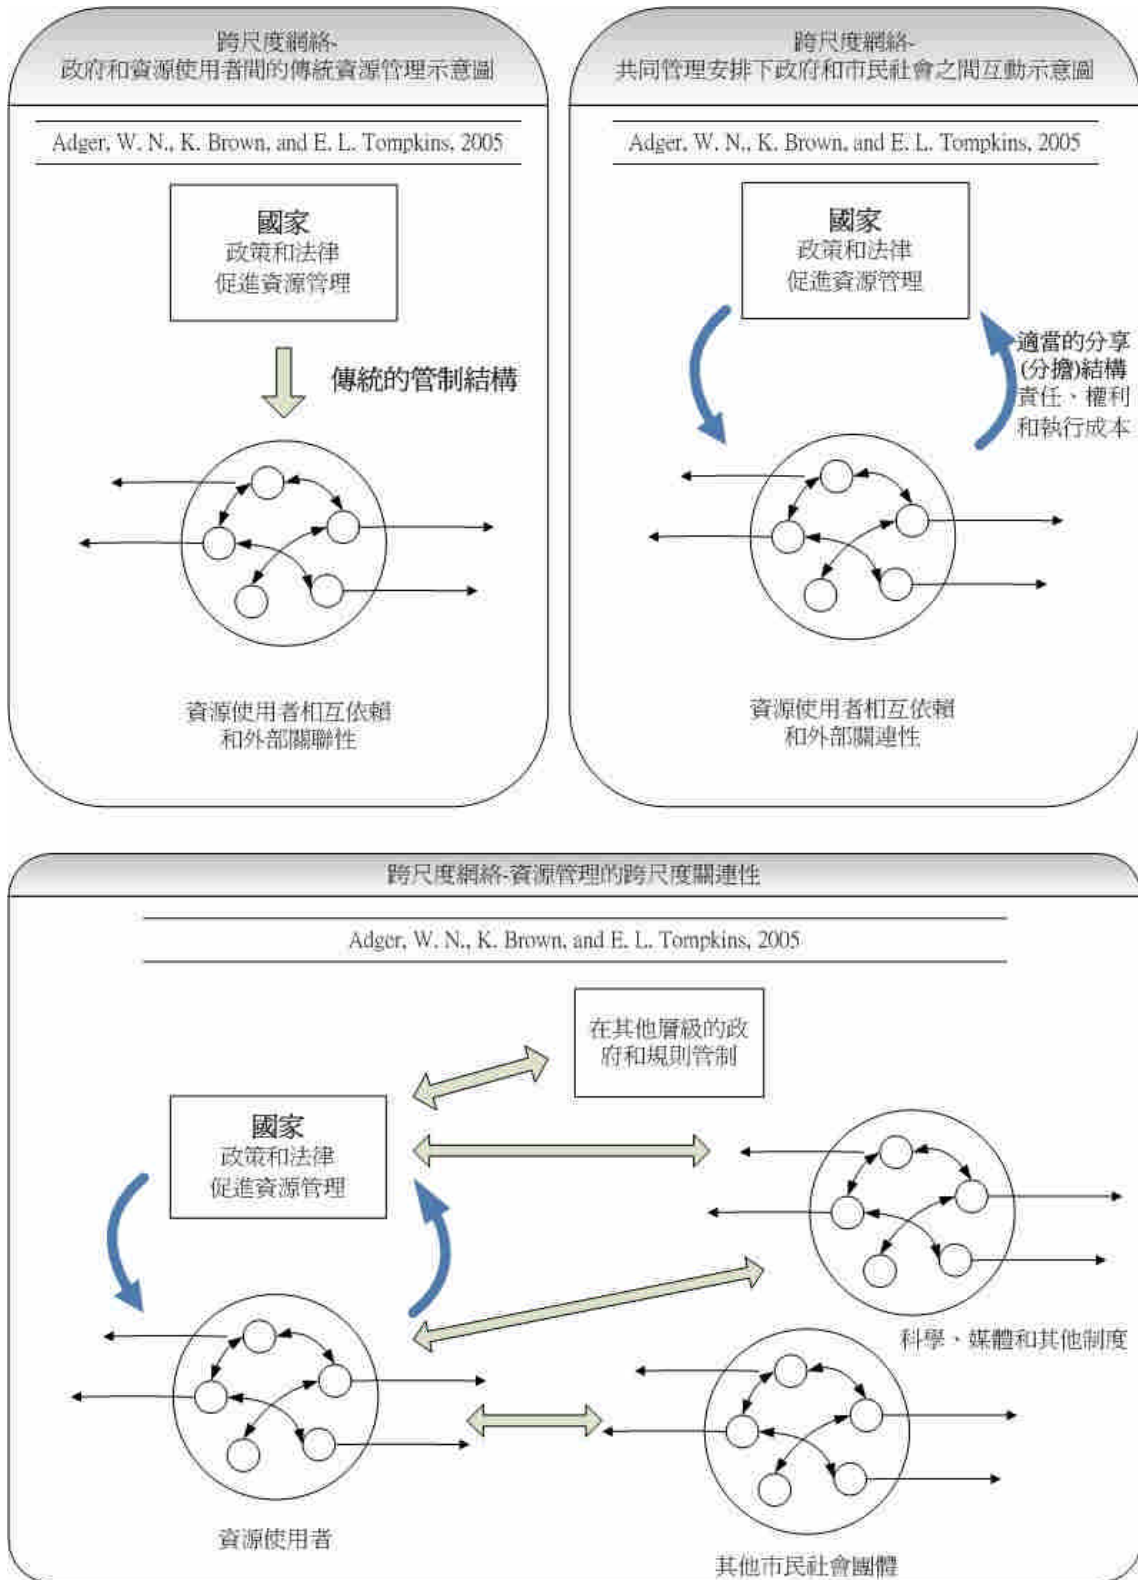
跨尺度網絡-
政府和資源使用者間的傳統資源管理示意圖

Adger, W. N., K. Brown, and E. L. Tompkins, 2005

國家
政策和法律
促進資源管理

傳統的管制結構

資源使用者相互依賴
和外部關聯性

跨尺度網絡-
共同管理安排下政府和市民社會之間互動示意圖

Adger, W. N., K. Brown, and E. L. Tompkins, 2005

國家
政策和法律
促進資源管理

適當的分享
(分擔)結構
責任、權利
和執行成本

資源使用者相互依賴
和外部關連性

跨尺度網絡-資源管理的跨尺度關連性

Adger, W. N., K. Brown, and E. L. Tompkins, 2005

在其他層級的政
府和規則管制

國家
政策和法律
促進資源管理

科學、媒體和其他制度

資源使用者

其他市民社會團體